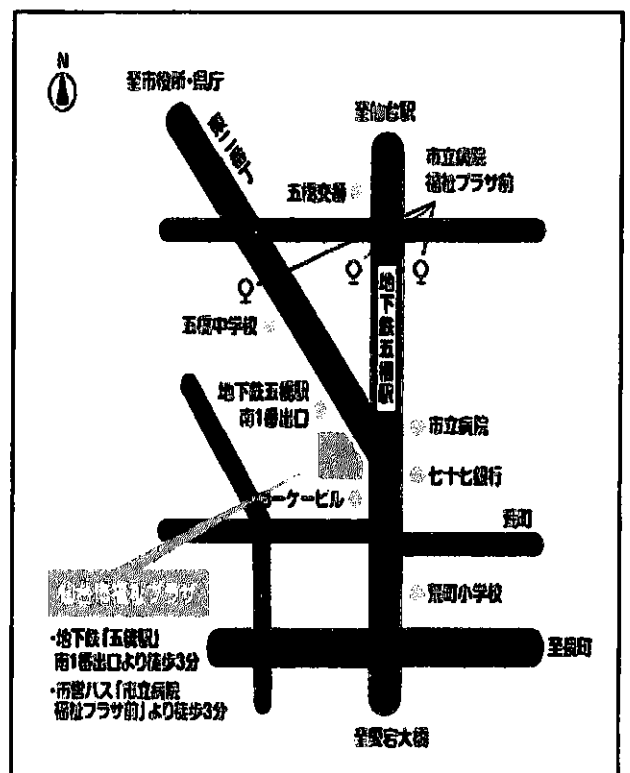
N

至市役所・県庁

東二番丁

至北仙台駅

市立病院
福祉プラザ前

五橋交番

地下鉄五橋駅

五橋中学校

地下鉄五橋駅
南1番出口

市立病院

七十七銀行

ユーケービル

荒町

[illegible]

荒町小学校

・地下鉄「五橋駅」
南1番出口より徒歩3分

・市営バス「市立病院
福祉プラザ前」より徒歩3分

至長町

至愛宕大橋